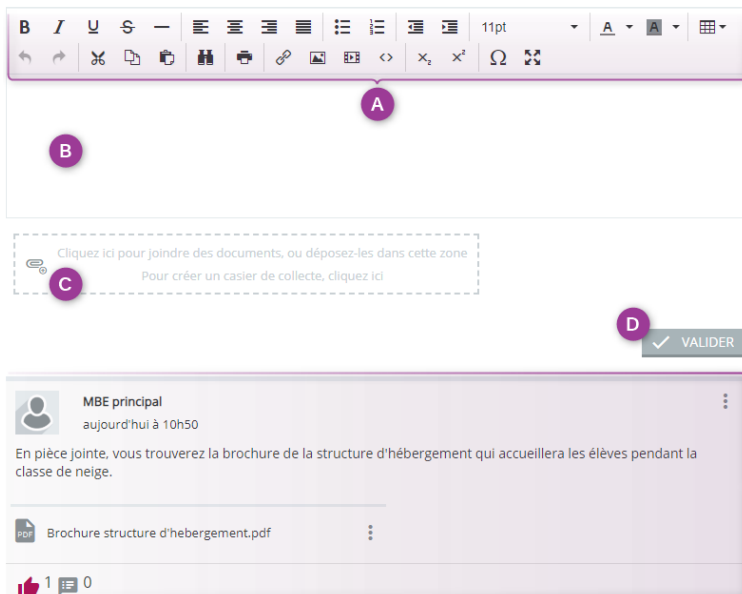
B I U S — 11pt A A

A

B

Cliquez ici pour joindre des documents, ou déposez-les dans cette zone
Pour créer un casier de collecte, cliquez ici

C

D VALIDER

MBE principal
aujourd'hui à 10h50

En pièce jointe, vous trouverez la brochure de la structure d'hébergement qui accueillera les élèves pendant la classe de neige.

PDF Brochure structure d'hebergement.pdf

1 0